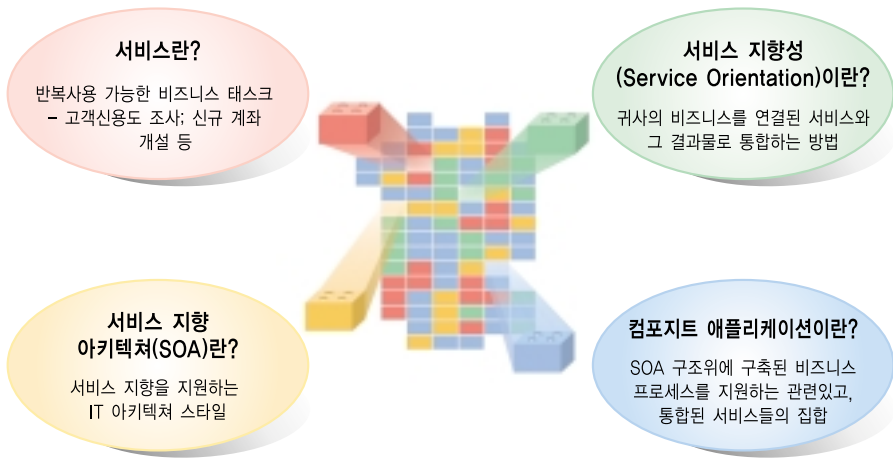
서비스란?

반복사용 가능한 비즈니스 태스크 – 고객신용도 조사; 신규 계좌 개설 등

서비스 지향성 (Service Orientation)이란?

귀사의 비즈니스를 연결된 서비스와 그 결과물로 통합하는 방법

서비스 지향 아키텍쳐(SOA)란?

서비스 지향을 지원하는 IT 아키텍쳐 스타일

컴포지트 애플리케이션이란?

SOA 구조위에 구축된 비즈니스 프로세스를 지원하는 관련있고, 통합된 서비스들의 집합